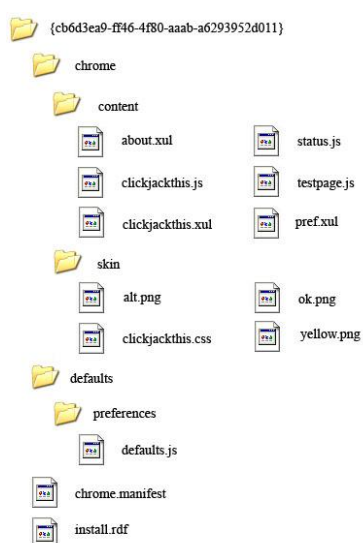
{cb6d3ea9-ff46-4f80-aaab-a6293952d011}

chrome

content

about.xul

clickjackthis.js

clickjackthis.xul

status.js

testpage.js

pref.xul

skin

alt.png

clickjackthis.css

ok.png

yellow.png

defaults

preferences

defaults.js

chrome.manifest

install.rdf